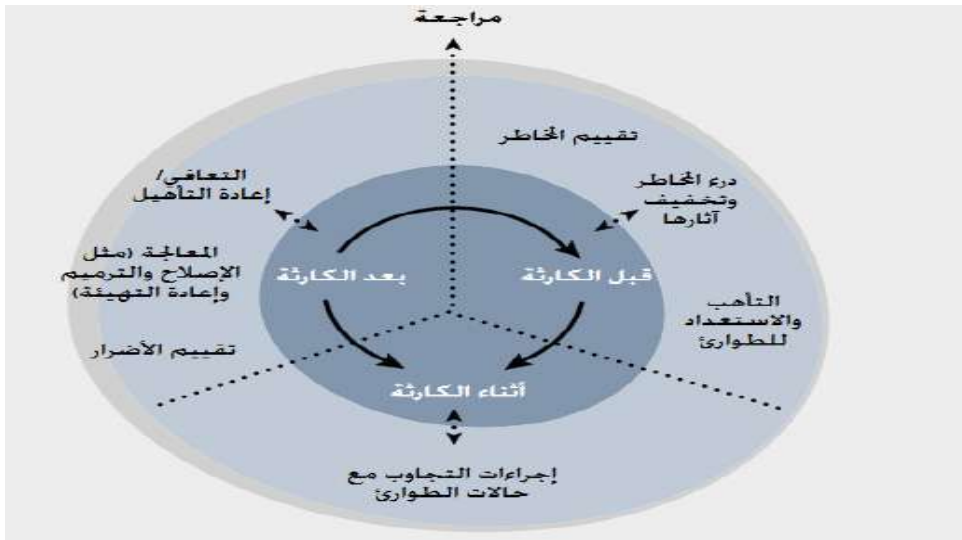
مراجعة

تقييم المخاطر

درء المخاطر وتخفيف آثارها

التعافي/ إعادة التأهيل

المعالجة (مثل الإصلاح والترميم وإعادة التهيئة)

تقييم الأضرار

بعد الكارثة

قبل الكارثة

التأهب والاستعداد للطوارئ

أثناء الكارثة

إجراءات التجاوب مع حالات الطوارئ